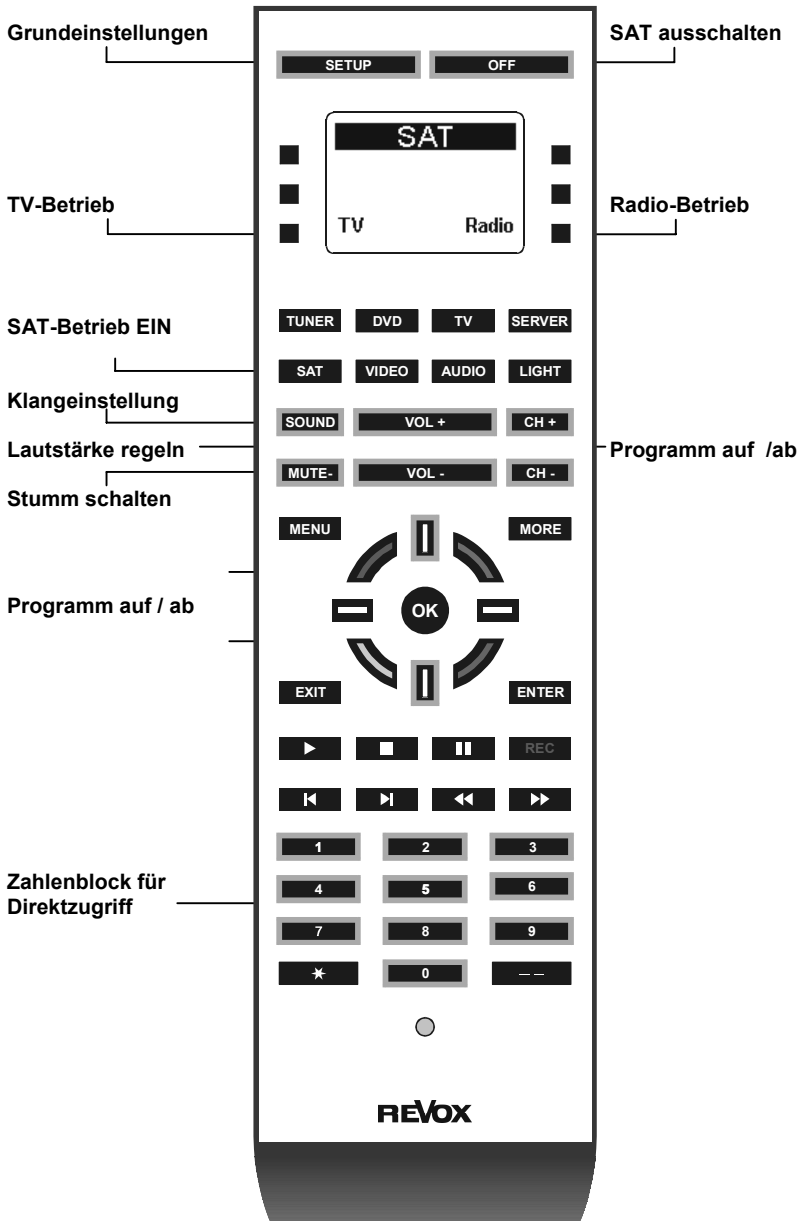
Grundeinstellungen

SAT ausschalten

SETUP

OFF

SAT

TV

Radio

TV-Betrieb

Radio-Betrieb

SAT-Betrieb EIN

TUNER

DVD

TV

SERVER

SAT

VIDEO

AUDIO

LIGHT

Klangeinstellung

SOUND

VOL +

CH +

Lautstärke regeln

Programm auf /ab

MUTE-

VOL -

CH -

Stumm schalten

MENU

MORE

Programm auf / ab

OK

EXIT

ENTER

REC

1

2

3

Zahlenblock für Direktzugriff

4

5

6

7

8

9

*

0

– –

REVOX